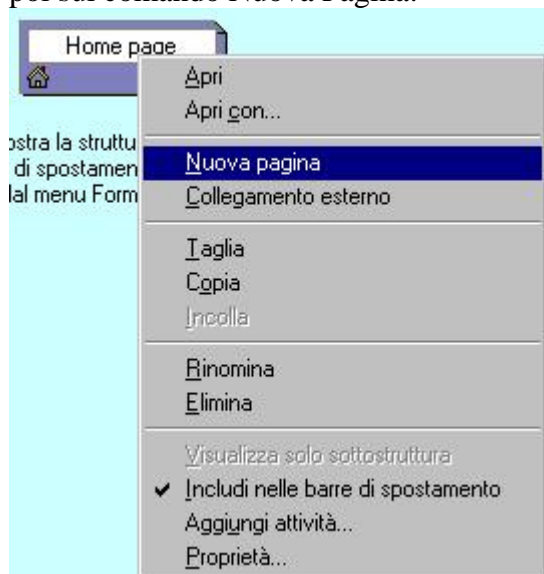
poi sul comando Nuova Pagina.

Home page

ostra la struttu
di spostamen
lal menu Form

Apri
Apri con...
Nuova pagina
Collegamento esterno
Taglia
Copia
Incolla
Rinomina
Elimina
Visualizza solo sottostruttura
✔ Includi nelle barre di spostamento
Aggiungi attività...
Proprietà...